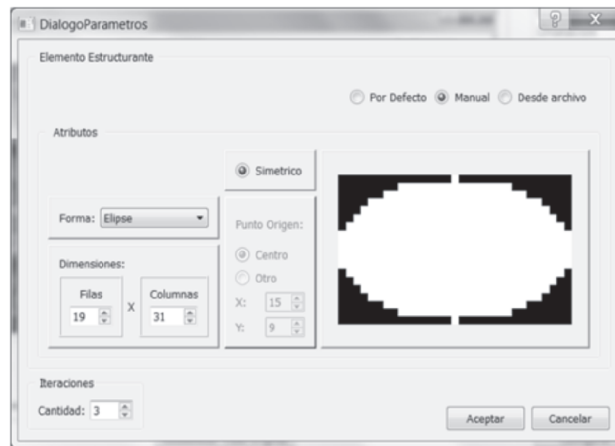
DialogoParametros

?

X

Elemento Estructurante

Por Defecto
Manual
Desde archivo

Atributos

Simetrico

Forma: Elipse

Punto Origen:

Centro

Otro

Dimensiones:

Filas
19

X

Columnas
31

X: 15

Y: 9

Iteraciones

Cantidad: 3

Aceptar

Cancelar